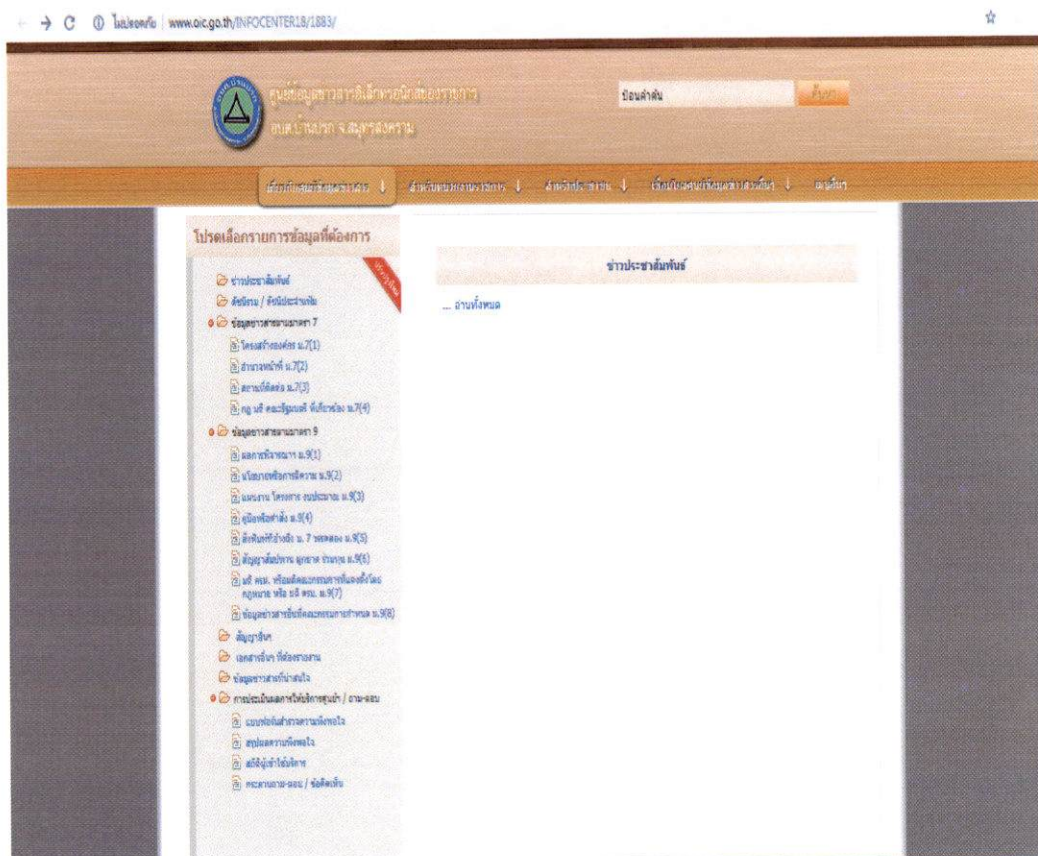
← → C ⓘ ไม่ปลอดภัย | www.oic.go.th/INFOCENTER18/1883/

ศูนย์ข้อมูลข่าวสารอิเล็กทรอนิกส์ของราชการ
อบต.บ้านปรก จ.สมุทรสงคราม

ป้อนคำค้น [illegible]

เกี่ยวกับศูนย์ข้อมูลข่าวสาร ↓ สำหรับหน่วยงานราชการ ↓ สำหรับประชาชน ↓ เชื่อมโยงศูนย์ข้อมูลข่าวสารอื่นๆ ↓ ถามตอบ

โปรดเลือกรายการข้อมูลที่ต้องการ

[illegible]

ข่าวประชาสัมพันธ์
คำขวัญ / คำขวัญประจำหน่วย
ข้อมูลข่าวสารตามมาตรา 7
โครงสร้างองค์กร ม.7(1)
อำนาจหน้าที่ ม.7(2)
สถานที่ติดต่อ ม.7(3)
กฎ มติ คณะรัฐมนตรี ที่เกี่ยวข้อง ม.7(4)
ข้อมูลข่าวสารตามมาตรา 9
ผลการพิจารณา ม.9(1)
นโยบายหรือการตีความ ม.9(2)
แผนงาน โครงการ งบประมาณ ม.9(3)
คู่มือหรือคำสั่ง ม.9(4)
สิ่งพิมพ์ที่อ้างถึง ม. 7 วรรคสอง ม.9(5)
สัญญาสัมปทาน ผูกขาด ร่วมทุน ม.9(6)
มติ ครม. หรือมติคณะกรรมการที่แต่งตั้งโดยกฎหมาย หรือ มติ ครม. ม.9(7)
ข้อมูลข่าวสารอื่นที่คณะกรรมการกำหนด ม.9(8)
สัญญาอื่นๆ
เอกสารอื่นๆ ที่ต้องรายงาน
ข้อมูลข่าวสารที่น่าสนใจ
การประเมินผลการให้บริการศูนย์ฯ / ถาม-ตอบ
แบบฟอร์มสำรวจความพึงพอใจ
สรุปผลความพึงพอใจ
สถิติผู้เข้าใช้บริการ
กระดานถาม-ตอบ / ข้อคิดเห็น

ข่าวประชาสัมพันธ์

... อ่านทั้งหมด